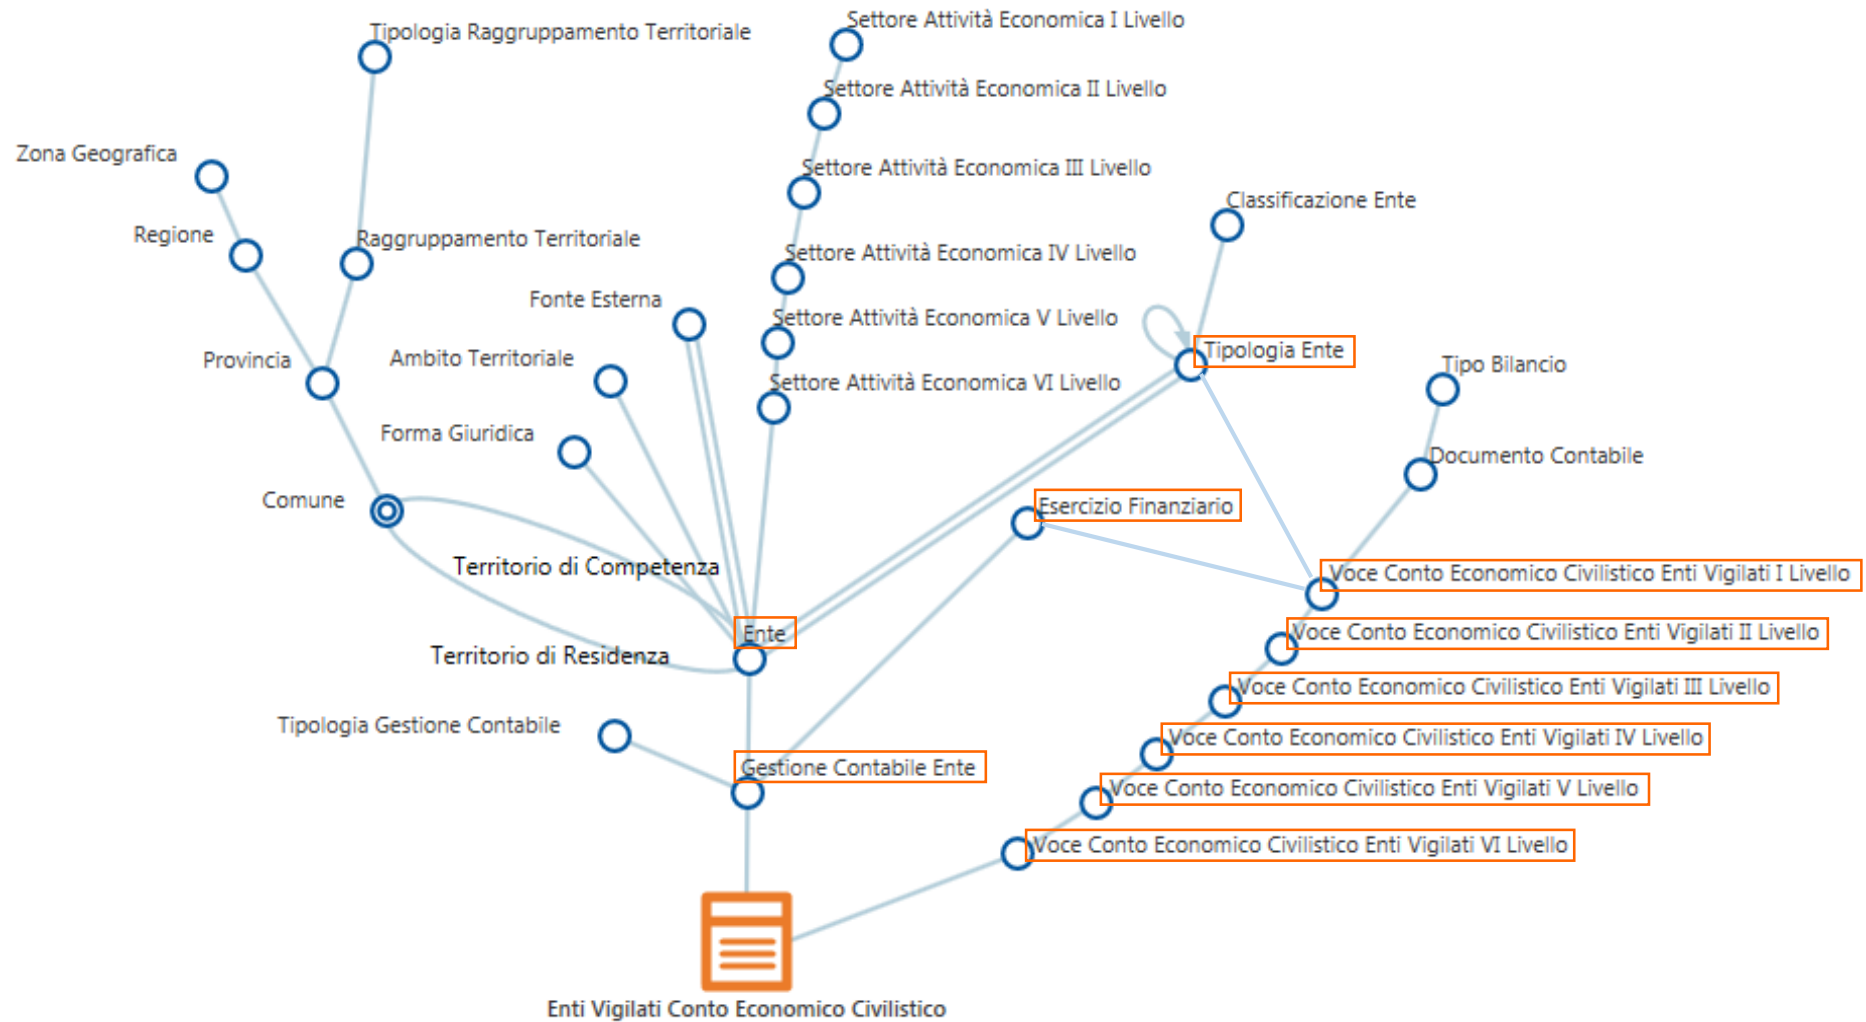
Tipologia Raggruppamento Territoriale

Settore Attività Economica I Livello

Settore Attività Economica II Livello

Settore Attività Economica III Livello

Settore Attività Economica IV Livello

Settore Attività Economica V Livello

Settore Attività Economica VI Livello

Zona Geografica

Regione

Raggruppamento Territoriale

Provincia

Fonte Esterna

Ambito Territoriale

Forma Giuridica

Comune

Classificazione Ente

Tipologia Ente

Tipo Bilancio

Documento Contabile

Esercizio Finanziario

Territorio di Competenza

Territorio di Residenza

Ente

Voce Conto Economico Civilistico Enti Vigilati I Livello

Voce Conto Economico Civilistico Enti Vigilati II Livello

Voce Conto Economico Civilistico Enti Vigilati III Livello

Voce Conto Economico Civilistico Enti Vigilati IV Livello

Voce Conto Economico Civilistico Enti Vigilati V Livello

Voce Conto Economico Civilistico Enti Vigilati VI Livello

Tipologia Gestione Contabile

Gestione Contabile Ente

Enti Vigilati Conto Economico Civilistico